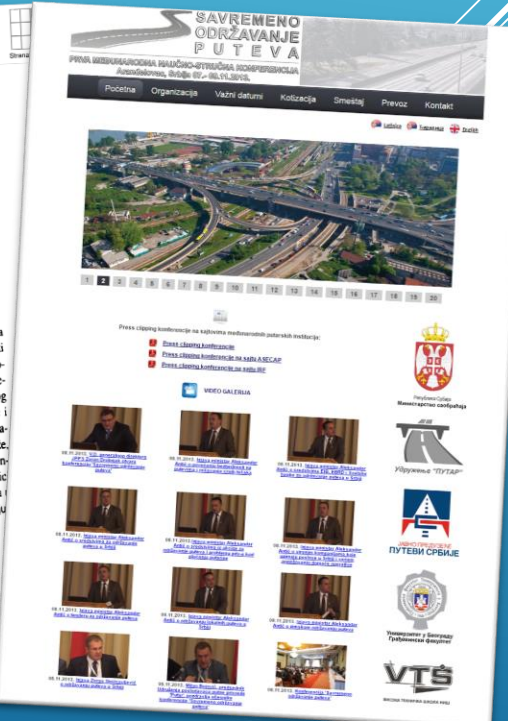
Strana

SAVREMENO ODRŽAVANJE PUTEVA

PRVA MEĐUNARODNA NAUČNO-STRUČNA KONFERENCIJA

Aranđelovac, Srbija 07.- 08.11.2013.

Početna Organizacija Važni datumi Kotizacija Smeštaj Prevoz Kontakt

Latinica Ћирилица English

1 2 3 4 5 6 7 8 9 10 11 12 13 14 15 16 17 18 19 20

Press clipping konferencije na sajtovima međunarodnih putarskih institucija:

Press clipping konferencije

Press clipping konferencije na sajtu ASECAP

Press clipping konferencije na sajtu IRF

VIDEO GALERIJA

Република Србија
Министарство саобраћаја

Удружење "ПУТАР"

ЈАВНО ПРЕДУЗЕЋЕ
ПУТЕВИ СРБИЈЕ

Универзитет у Београду
Грађевински факултет

VTŠ

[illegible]